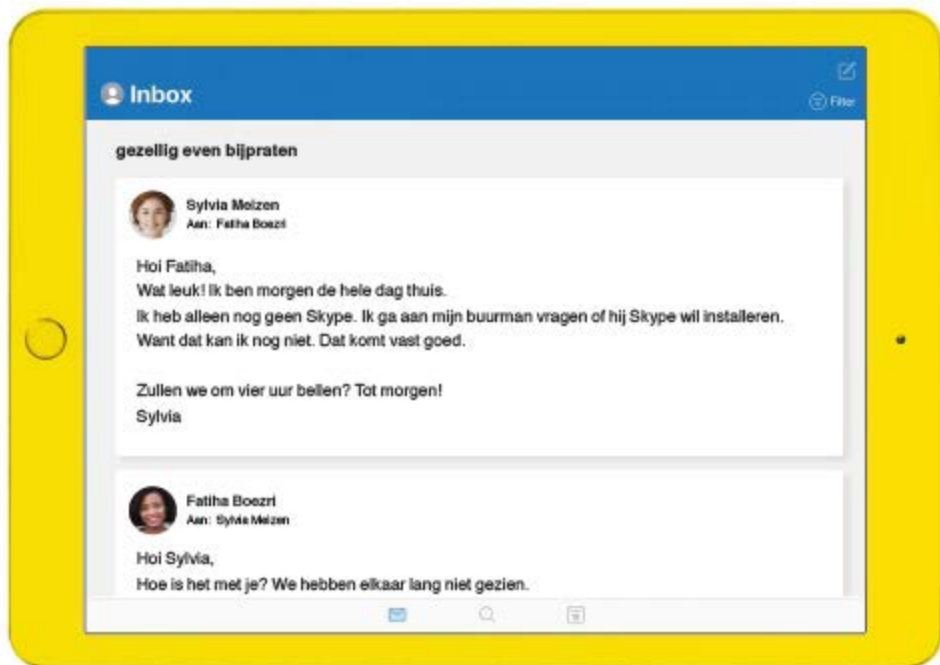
Inbox

Filter

gezellig even bijpraten

Sylvia Meizen
Aan: Fatiha Boezri

Hoi Fatiha,
Wat leuk! Ik ben morgen de hele dag thuis.
Ik heb alleen nog geen Skype. Ik ga aan mijn buurman vragen of hij Skype wil installeren. Want dat kan ik nog niet. Dat komt vast goed.

Zullen we om vier uur bellen? Tot morgen!
Sylvia

Fatiha Boezri
Aan: Sylvia Meizen

Hoi Sylvia,
Hoe is het met je? We hebben elkaar lang niet gezien.